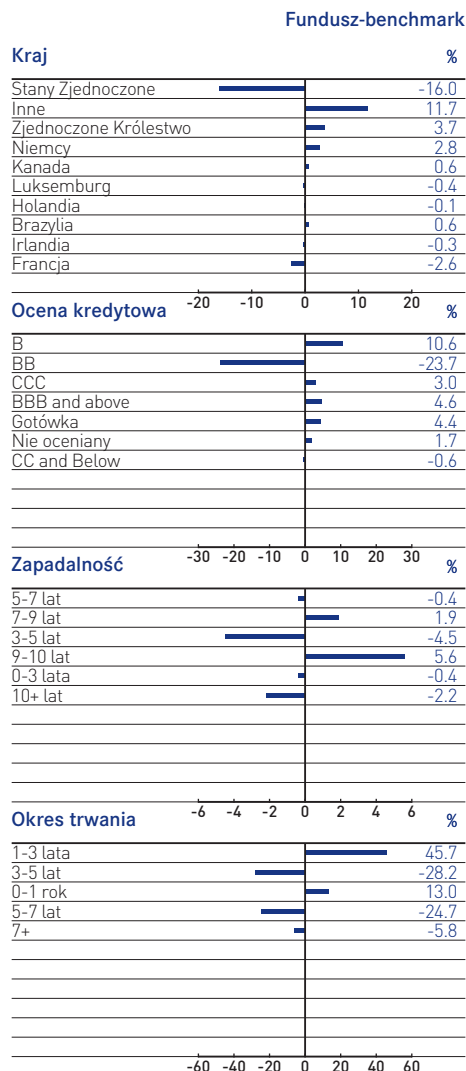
Fundusz-benchmark

Kraj %

| | |
|---|---|
| Stany Zjednoczone | -16.0 |
| Inne | 11.7 |
| Zjednoczone Królestwo | 3.7 |
| Niemcy | 2.8 |
| Kanada | 0.6 |
| Luksemburg | -0.4 |
| Holandia | -0.1 |
| Brazylia | 0.6 |
| Irlandia | -0.3 |
| Francja | -2.6 |

-20 -10 0 10 20

Ocena kredytowa %

| | |
|---|---|
| B | 10.6 |
| BB | -23.7 |
| CCC | 3.0 |
| BBB and above | 4.6 |
| Gotówka | 4.4 |
| Nie oceniany | 1.7 |
| CC and Below | -0.6 |

-30 -20 -10 0 10 20 30

Zapadalność %

| | |
|---|---|
| 5-7 lat | -0.4 |
| 7-9 lat | 1.9 |
| 3-5 lat | -4.5 |
| 9-10 lat | 5.6 |
| 0-3 lata | -0.4 |
| 10+ lat | -2.2 |

-6 -4 -2 0 2 4 6

Okres trwania %

| | |
|---|---|
| 1-3 lata | 45.7 |
| 3-5 lat | -28.2 |
| 0-1 rok | 13.0 |
| 5-7 lat | -24.7 |
| 7+ | -5.8 |

-60 -40 -20 0 20 40 60